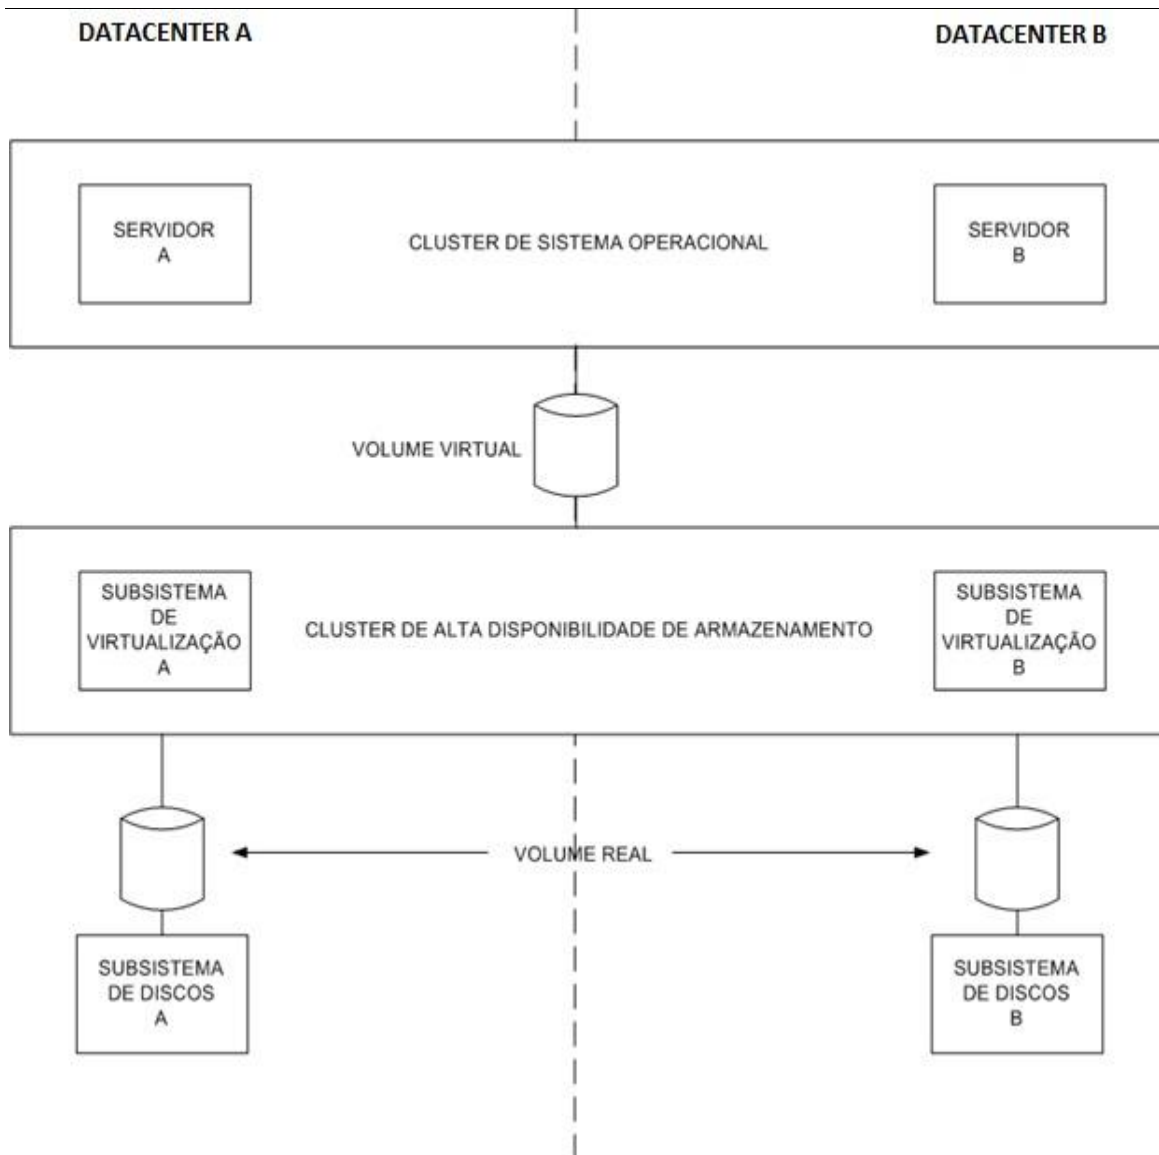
DATACENTER A

DATACENTER B

SERVIDOR A

CLUSTER DE SISTEMA OPERACIONAL

SERVIDOR B

VOLUME VIRTUAL

SUBSISTEMA DE VIRTUALIZAÇÃO A

CLUSTER DE ALTA DISPONIBILIDADE DE ARMAZENAMENTO

SUBSISTEMA DE VIRTUALIZAÇÃO B

VOLUME REAL

SUBSISTEMA DE DISCOS A

SUBSISTEMA DE DISCOS B